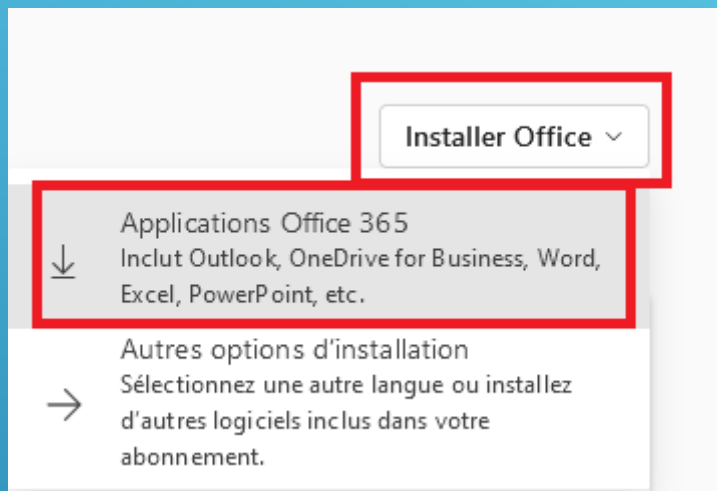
Installer Office

Applications Office 365
Inclut Outlook, OneDrive for Business, Word, Excel, PowerPoint, etc.

Autres options d'installation
Sélectionnez une autre langue ou installez d'autres logiciels inclus dans votre abonnement.